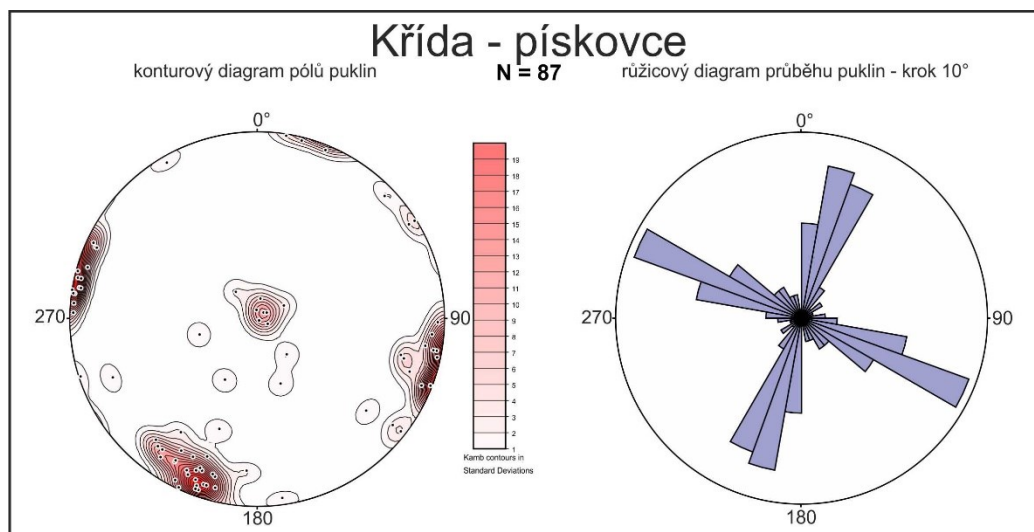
Křída - pískovce

konturový diagram pólů puklin

N = 87

růžicový diagram průběhu puklin - krok 10°

0°

270

90

180

19
18
17
16
15
14
13
12
11
10
9
8
7
6
5
4
3
2
1

Kamb contours in Standard Deviations

0°

270

90

180